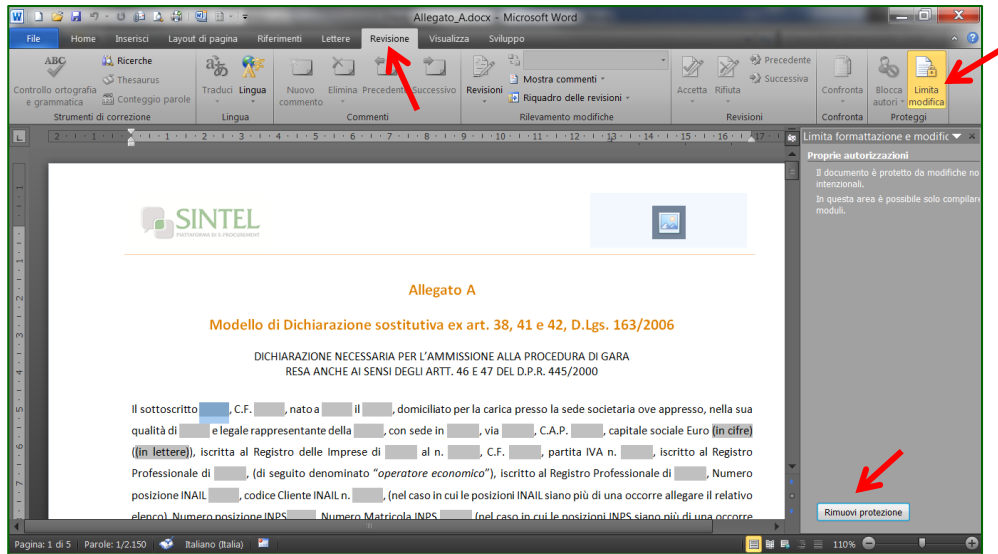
Allegato_A.docx - Microsoft Word

File Home Inserisci Layout di pagina Riferimenti Lettere Revisione Visualizza Sviluppo

Controllo ortografia e grammatica
Ricerche
Thesaurus
Conteggio parole
Strumenti di correzione
Traduci
Lingua
Lingua
Nuovo commento
Elimina
Precedente
Successivo
Commenti
Revisioni
Mostra commenti
Riquadro delle revisioni
Rilevamento modifiche
Accetta
Rifiuta
Precedente
Successiva
Revisioni
Confronta
Confronta
Blocca autori
Limita modifica
Proteggi

Limita formattazione e modific

Proprie autorizzazioni

Il documento è protetto da modifiche no intenzionali.

In questa area è possibile solo compilare moduli.

Rimuovi protezione

SINTEL
PIATTAFORMA DI E-PROCUREMENT

Allegato A

Modello di Dichiarazione sostitutiva ex art. 38, 41 e 42, D.Lgs. 163/2006

DICHIARAZIONE NECESSARIA PER L'AMMISSIONE ALLA PROCEDURA DI GARA
RESA ANCHE AI SENSI DEGLI ARTT. 46 E 47 DEL D.P.R. 445/2000

Il sottoscritto , C.F. , nato a il , domiciliato per la carica presso la sede societaria ove appresso, nella sua qualità di e legale rappresentante della , con sede in , via , C.A.P. , capitale sociale Euro (in cifre) ((in lettere)), iscritta al Registro delle Imprese di al n. , C.F. , partita IVA n. , iscritto al Registro Professionale di , (di seguito denominato "operatore economico"), iscritto al Registro Professionale di , Numero posizione INAIL , codice Cliente INAIL n. , (nel caso in cui le posizioni INAIL siano più di una occorre allegare il relativo elenco), Numero posizione INPS , Numero Matricola INPS , (nel caso in cui le posizioni INPS siano più di una occorre

Pagina: 1 di 5 Parole: 1/2.150 Italiano (Italia) 110%